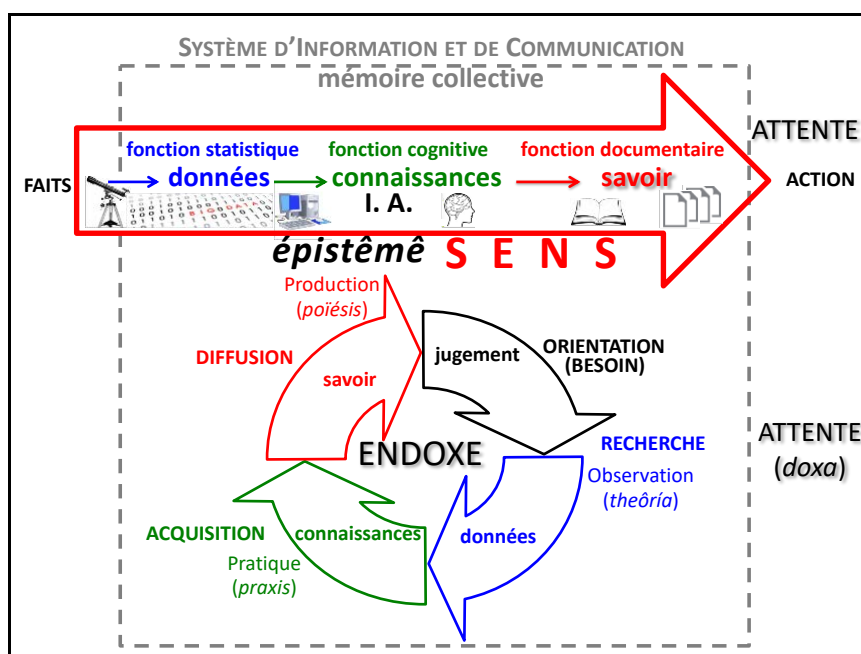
SYSTÈME D'INFORMATION ET DE COMMUNICATION
mémoire collective

ATTENTE

FAITS

fonction statistique
données

fonction cognitive
connaissances

fonction documentaire
savoir

ACTION

I. A.

épistêmê
S E N S

Production
(poïésis)

DIFFUSION

savoir

jugement

ORIENTATION
(BESOIN)

ENDOXE

RECHERCHE
Observation
(theôría)

ATTENTE
(doxa)

ACQUISITION
Pratique
(praxis)

connaissances

données